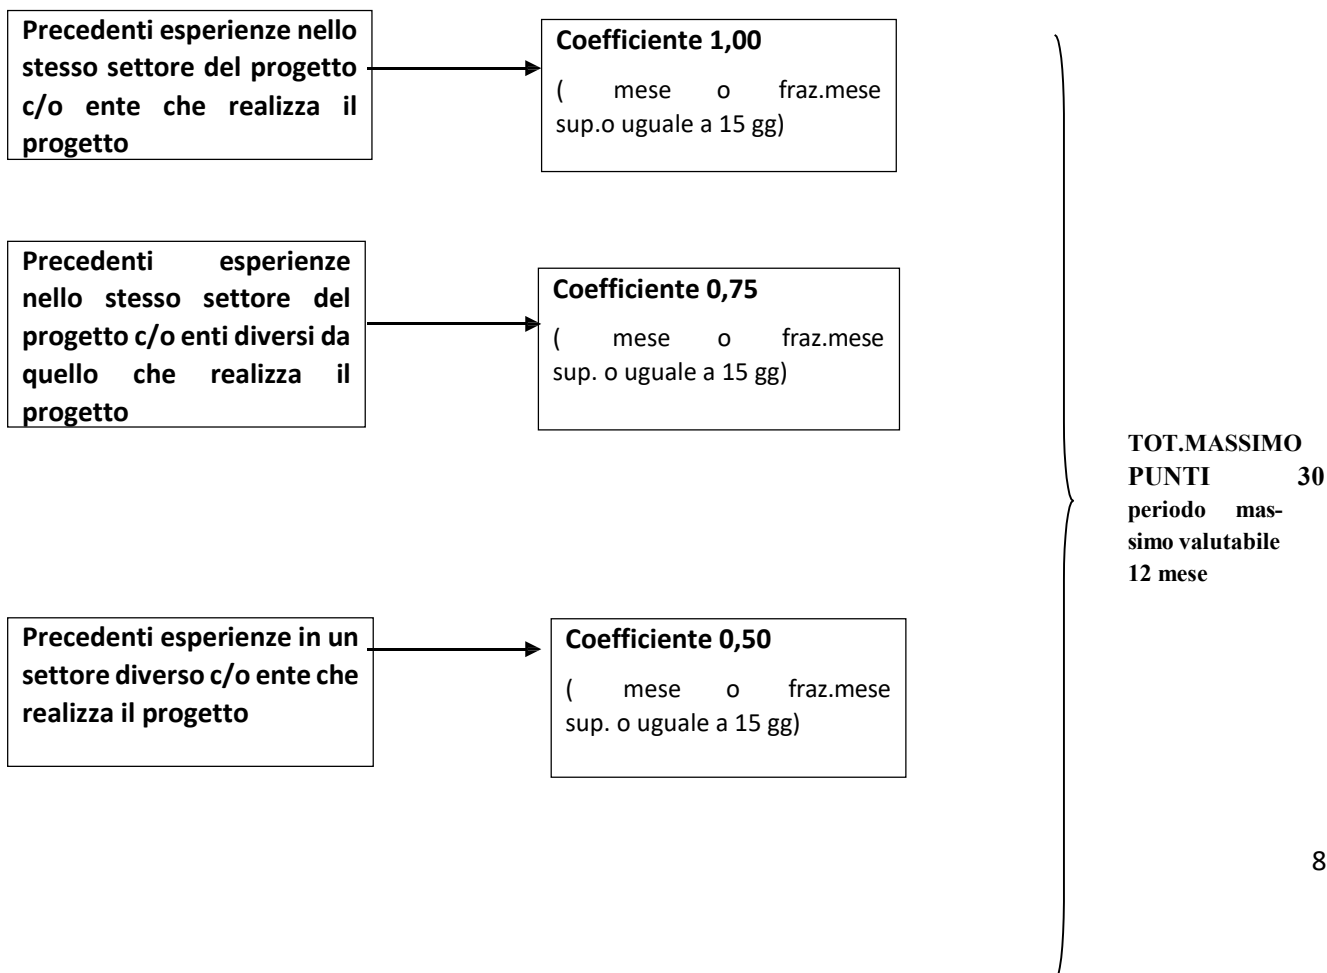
Precedenti esperienze nello stesso settore del progetto c/o ente che realizza il progetto

Coefficiente 1,00

( mese o fraz.mese sup.o uguale a 15 gg)

Precedenti esperienze nello stesso settore del progetto c/o enti diversi da quello che realizza il progetto

Coefficiente 0,75

( mese o fraz.mese sup. o uguale a 15 gg)

TOT.MASSIMO PUNTI 30 periodo massimo valutabile 12 mese

Precedenti esperienze in un settore diverso c/o ente che realizza il progetto

Coefficiente 0,50

( mese o fraz.mese sup. o uguale a 15 gg)

8